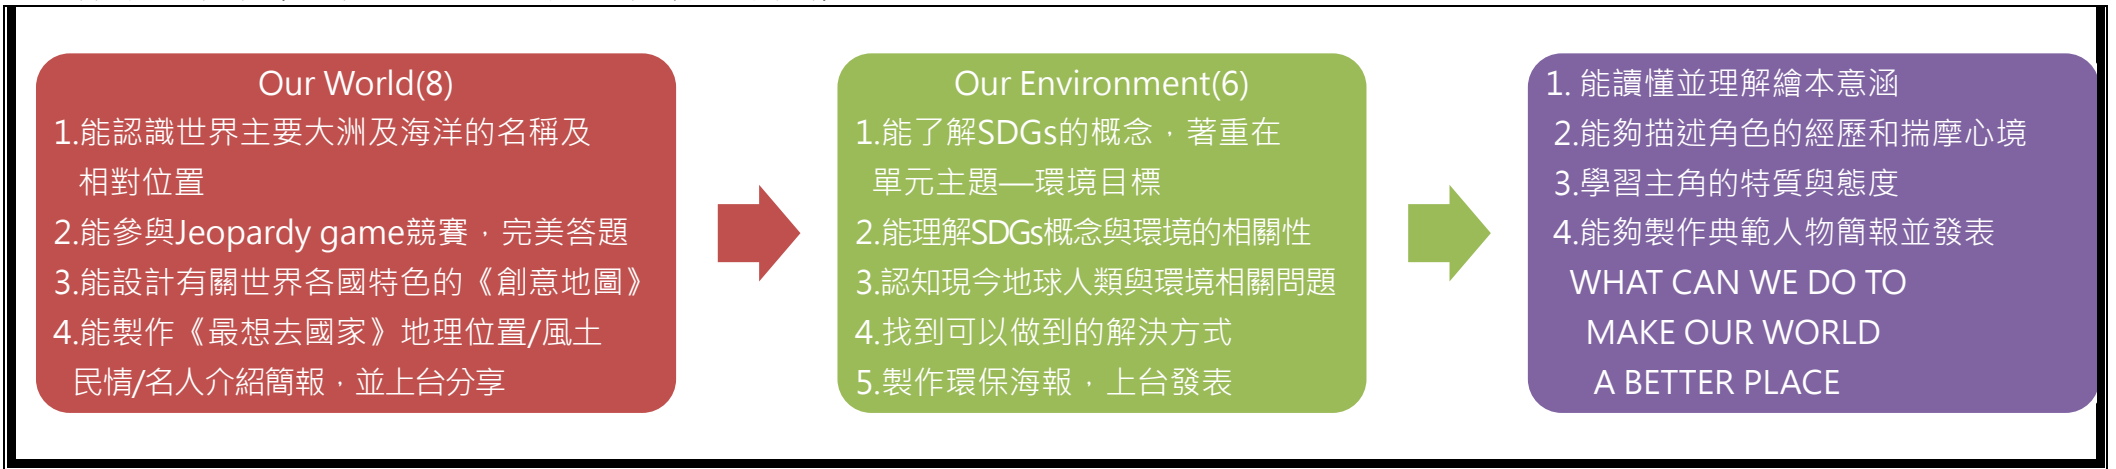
Our World(8)
1.能認識世界主要大洲及海洋的名稱及相對位置
2.能參與Jeopardy game競賽，完美答題
3.能設計有關世界各國特色的《創意地圖》
4.能製作《最想去國家》地理位置/風土民情/名人介紹簡報，並上台分享

Our Environment(6)
1.能了解SDGs的概念，著重在單元主題—環境目標
2.能理解SDGs概念與環境的相關性
3.認知現今地球人類與環境相關問題
4.找到可以做到的解決方式
5.製作環保海報，上台發表

1. 能讀懂並理解繪本意涵
2.能夠描述角色的經歷和揣摩心境
3.學習主角的特質與態度
4.能夠製作典範人物簡報並發表
WHAT CAN WE DO TO MAKE OUR WORLD A BETTER PLACE